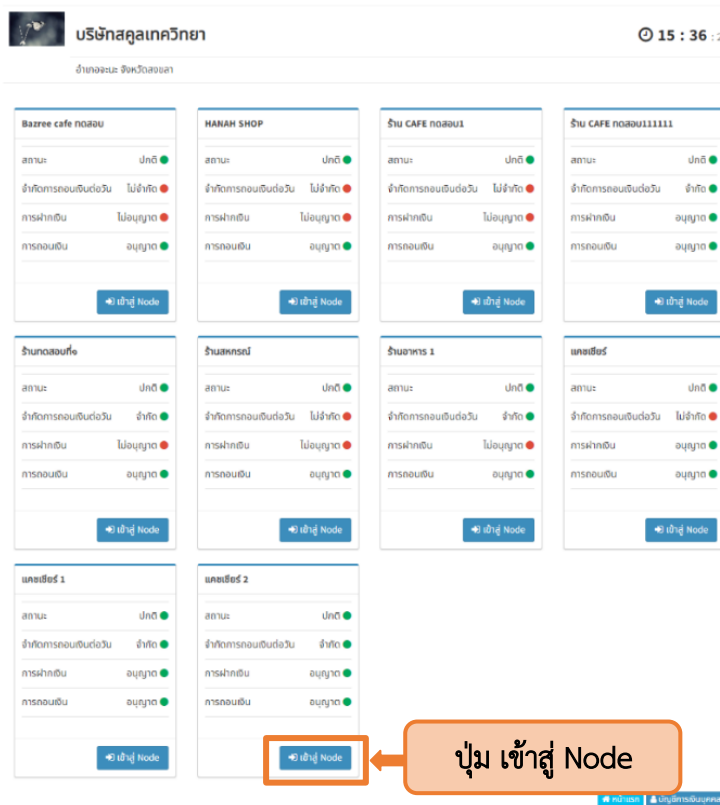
บริษัทสคูลเทควิทยา

อำเภอจะนะ จังหวัดสงขลา

15 : 36 :

Bazree cafe ทดสอบ
สถานะ ปกติ
จำกัดการถอนเงินต่อวัน ไม่จำกัด
การฝากเงิน ไม่อนุญาต
การถอนเงิน อนุญาต
เข้าสู่ Node

HANAH SHOP
สถานะ ปกติ
จำกัดการถอนเงินต่อวัน ไม่จำกัด
การฝากเงิน ไม่อนุญาต
การถอนเงิน อนุญาต
เข้าสู่ Node

ร้าน CAFE ทดสอบ1
สถานะ ปกติ
จำกัดการถอนเงินต่อวัน ไม่จำกัด
การฝากเงิน ไม่อนุญาต
การถอนเงิน อนุญาต
เข้าสู่ Node

ร้าน CAFE ทดสอบ111111
สถานะ ปกติ
จำกัดการถอนเงินต่อวัน จำกัด
การฝากเงิน อนุญาต
การถอนเงิน อนุญาต
เข้าสู่ Node

ร้านทดสอบที่จ
สถานะ ปกติ
จำกัดการถอนเงินต่อวัน จำกัด
การฝากเงิน ไม่อนุญาต
การถอนเงิน อนุญาต
เข้าสู่ Node

ร้านสหกรณ์
สถานะ ปกติ
จำกัดการถอนเงินต่อวัน ไม่จำกัด
การฝากเงิน ไม่อนุญาต
การถอนเงิน อนุญาต
เข้าสู่ Node

ร้านอาหาร 1
สถานะ ปกติ
จำกัดการถอนเงินต่อวัน จำกัด
การฝากเงิน ไม่อนุญาต
การถอนเงิน อนุญาต
เข้าสู่ Node

แคชเชียร์
สถานะ ปกติ
จำกัดการถอนเงินต่อวัน ไม่จำกัด
การฝากเงิน อนุญาต
การถอนเงิน อนุญาต
เข้าสู่ Node

แคชเชียร์ 1
สถานะ ปกติ
จำกัดการถอนเงินต่อวัน จำกัด
การฝากเงิน อนุญาต
การถอนเงิน อนุญาต
เข้าสู่ Node

แคชเชียร์ 2
สถานะ ปกติ
จำกัดการถอนเงินต่อวัน จำกัด
การฝากเงิน อนุญาต
การถอนเงิน อนุญาต
เข้าสู่ Node

ปุ่ม เข้าสู่ Node

หน้าแรก บัญชีการเงินบุคคล